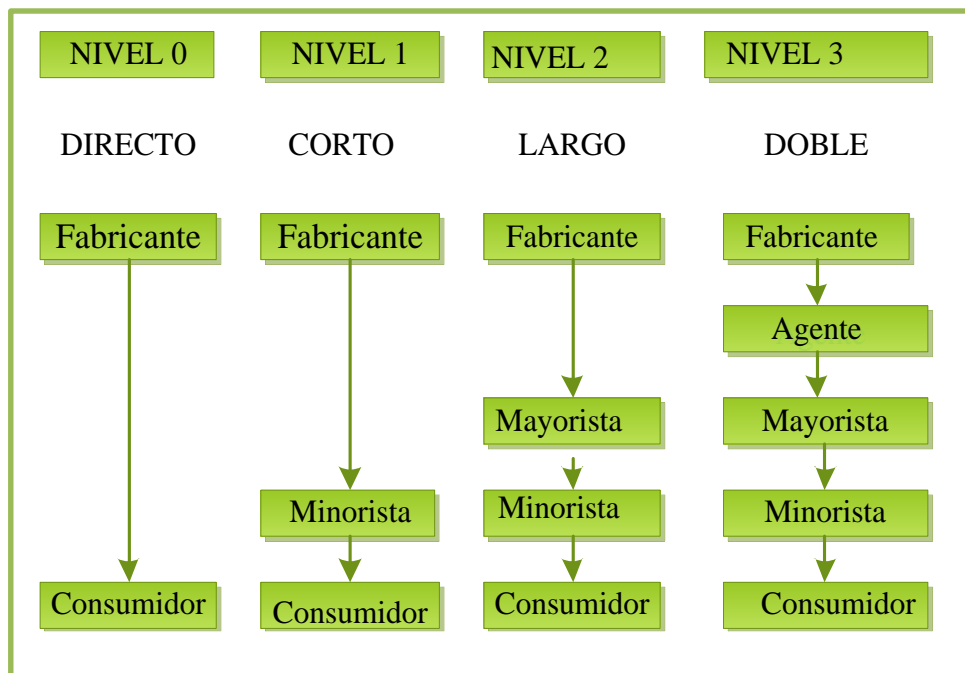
NIVEL 0

DIRECTO

Fabricante

Consumidor

NIVEL 1

CORTO

Fabricante

Minorista

Consumidor

NIVEL 2

LARGO

Fabricante

Mayorista

Minorista

Consumidor

NIVEL 3

DOBLE

Fabricante

Agente

Mayorista

Minorista

Consumidor